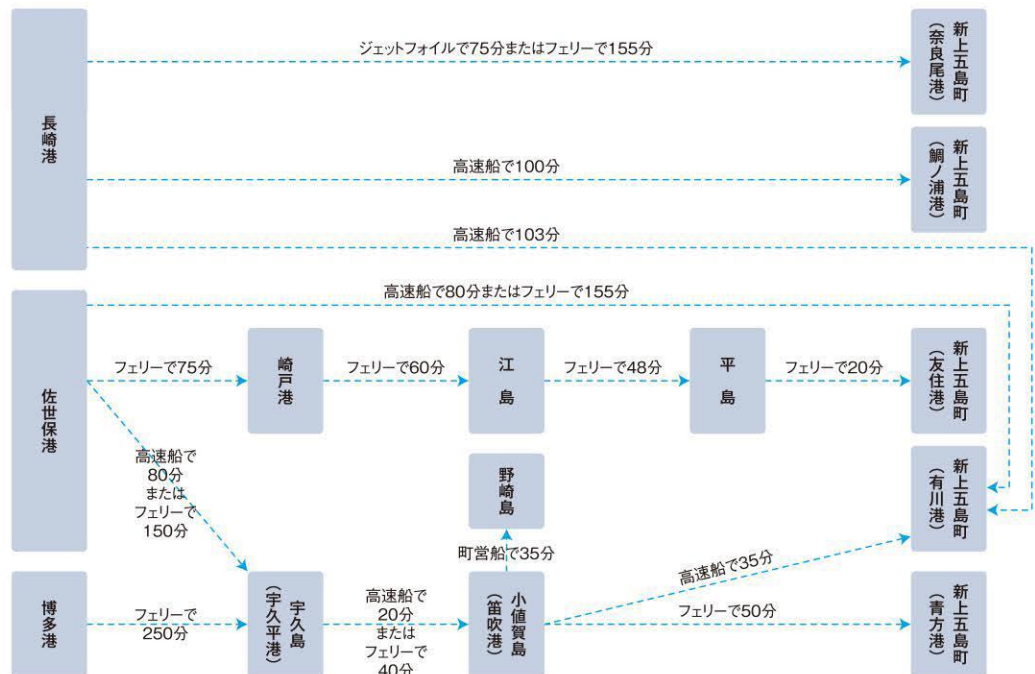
長崎港

ジェットフォイルで75分またはフェリーで155分

新上五島町（奈良尾港）

高速船で100分

新上五島町（鯛ノ浦港）

高速船で103分

佐世保港

高速船で80分またはフェリーで155分

フェリーで75分

崎戸港

フェリーで60分

江島

フェリーで48分

平島

フェリーで20分

新上五島町（友住港）

高速船で80分またはフェリーで150分

新上五島町（有川港）

野崎島

町営船で35分

博多港

フェリーで250分

宇久島（宇久平港）

高速船で20分またはフェリーで40分

小値賀島（笛吹港）

高速船で35分

フェリーで50分

新上五島町（青方港）